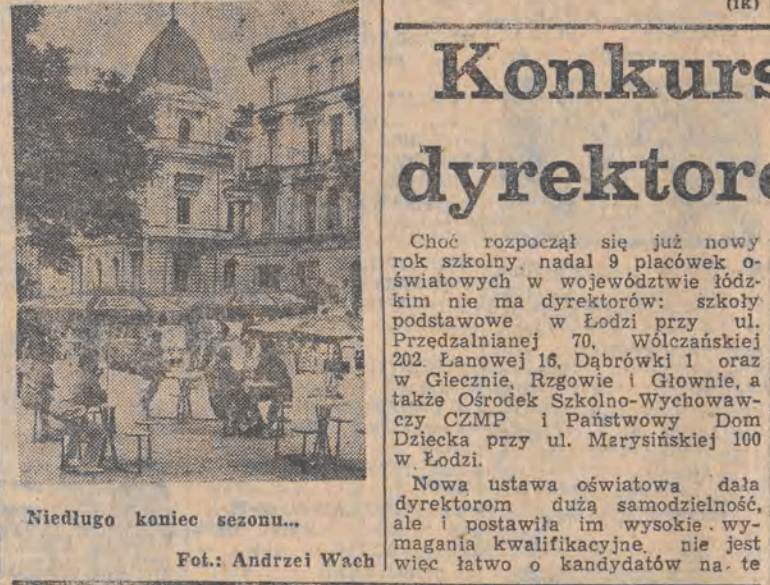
(ik)

Niedługo koniec sezonu...

Fot.: Andrzej Wach

Konkurs dyrektor

Choć rozpoczął się już nowy rok szkolny, nadal 9 placówek oświatowych w województwie łódzkim nie ma dyrektorów: szkoły podstawowe w Łodzi przy ul. Przędzalnianej 70, Wólczańskiej 202, Łanowej 16, Dąbrówki 1 oraz w Giecznie, Rzgowie i Głownie, a także Ośrodek Szkolno-Wychowawczy CZMP i Państwowy Dom Dziecka przy ul. Marysińskiej 100 w Łodzi.

Nowa ustawa oświatowa dała dyrektorom dużą samodzielność, ale i postawiła im wysokie wymagania kwalifikacyjne, nie jest więc łatwo o kandydatów na te